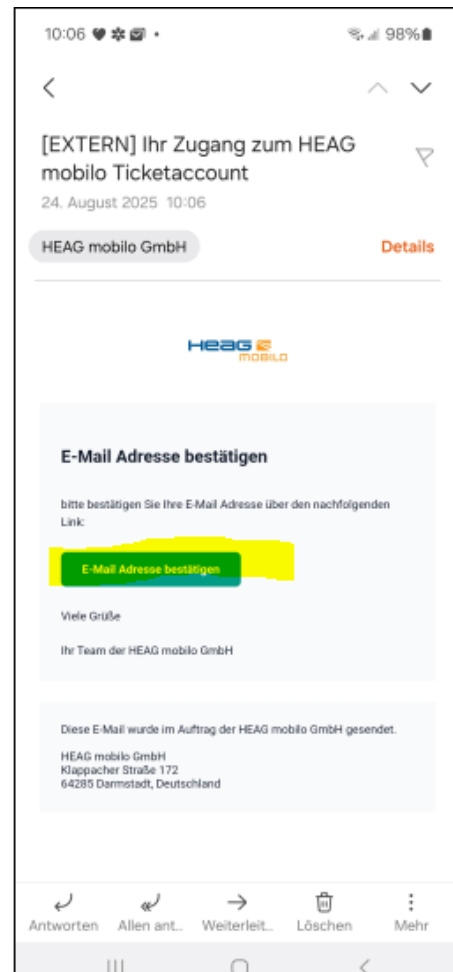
10:06 ♥ ✲ ✉ •
98%

[EXTERN] Ihr Zugang zum HEAG mobilo Ticketaccount

24. August 2025 10:06

HEAG mobilo GmbH

Details

HEAG MOBILO

E-Mail Adresse bestätigen

bitte bestätigen Sie Ihre E-Mail Adresse über den nachfolgenden Link:

E-Mail Adresse bestätigen

Viele Grüße

Ihr Team der HEAG mobilo GmbH

Diese E-Mail wurde im Auftrag der HEAG mobilo GmbH gesendet.

HEAG mobilo GmbH
Klappacher Straße 172
64285 Darmstadt, Deutschland

Antworten Allen ant... Weiterleit... Löschen Mehr